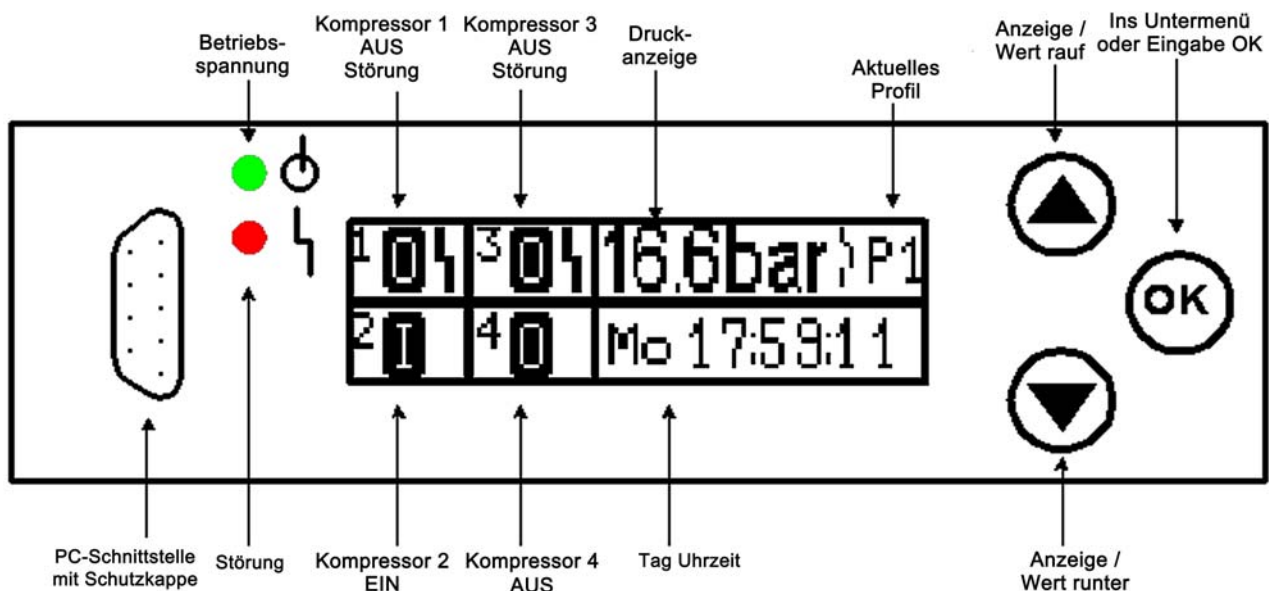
Betriebs-
spannung

Kompressor 1
AUS
Störung

Kompressor 3
AUS
Störung

Druck-
anzeige

Aktuelles
Profil

Anzeige /
Wert rauf

Ins Untermenü
oder Eingabe OK

1 0 ϟ 3 0 ϟ 16.6bar P1
2 I 4 0 Mo 17:59:11

OK

PC-Schnittstelle
mit Schutzkappe

Störung

Kompressor 2
EIN

Kompressor 4
AUS

Tag Uhrzeit

Anzeige /
Wert runter